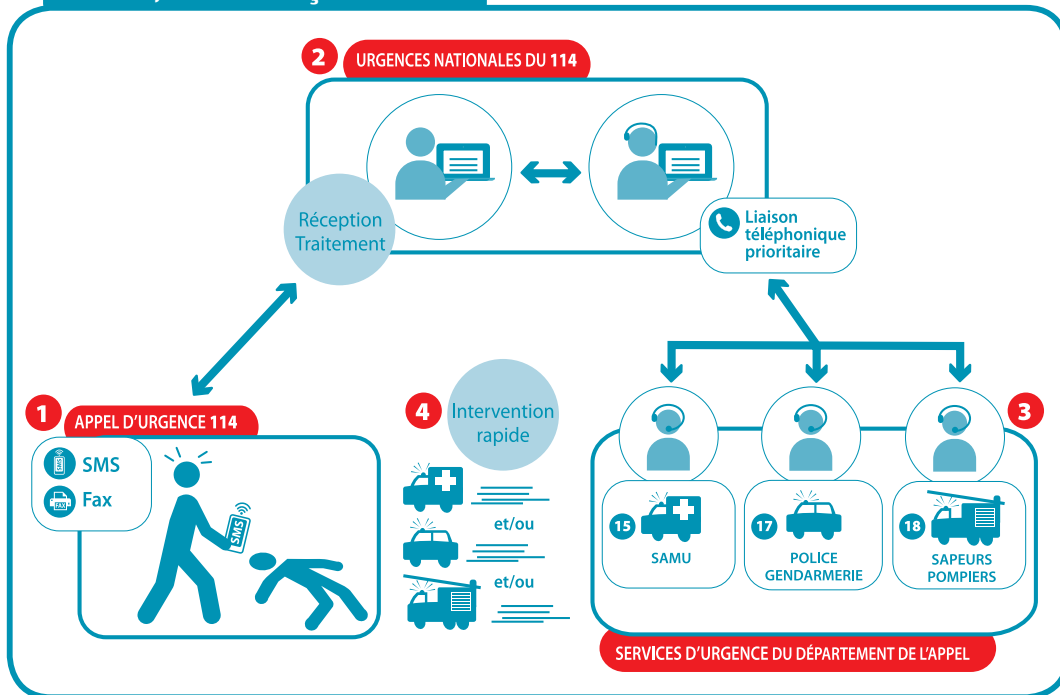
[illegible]

2 URGENCES NATIONALES DU 114

Réception Traitement

Liaison téléphonique prioritaire

1 APPEL D'URGENCE 114

SMS

Fax

SMS

4 Intervention rapide

et/ou

et/ou

3

15 SAMU

17 POLICE GENDARMERIE

18 SAPEURS POMPIERS

SERVICES D'URGENCE DU DÉPARTEMENT DE L'APPEL